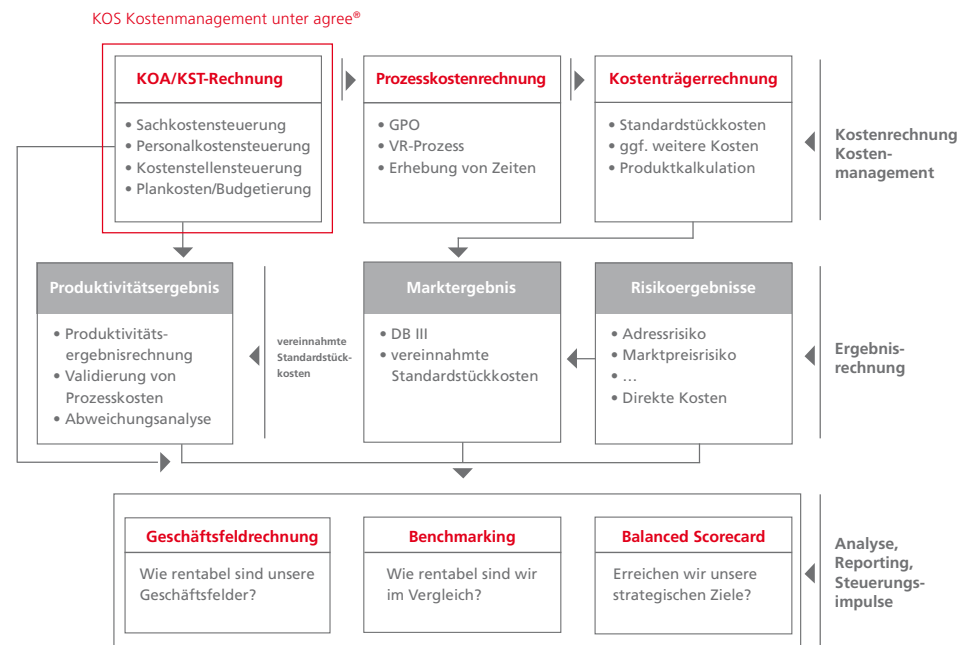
KOS Kostenmanagement unter agree®

KOA/KST-Rechnung
• Sachkostensteuerung
• Personalkostensteuerung
• Kostenstellensteuerung
• Plankosten/Budgetierung

Prozesskostenrechnung
• GPO
• VR-Prozess
• Erhebung von Zeiten

Kostenträgerrechnung
• Standardstückkosten
• ggf. weitere Kosten
• Produktkalkulation

Kostenrechnung Kostenmanagement

Produktivitätsergebnis
• Produktivitätsergebnisrechnung
• Validierung von Prozesskosten
• Abweichungsanalyse

vereinnahmte Standardstückkosten

Marktergebnis
• DB III
• vereinnahmte Standardstückkosten

Risikoergebnisse
• Adressrisiko
• Marktpreisrisiko
• ...
• Direkte Kosten

Ergebnisrechnung

Geschäftsfeldrechnung
Wie rentabel sind unsere Geschäftsfelder?

Benchmarking
Wie rentabel sind wir im Vergleich?

Balanced Scorecard
Erreichen wir unsere strategischen Ziele?

Analyse, Reporting, Steuerungsimpulse